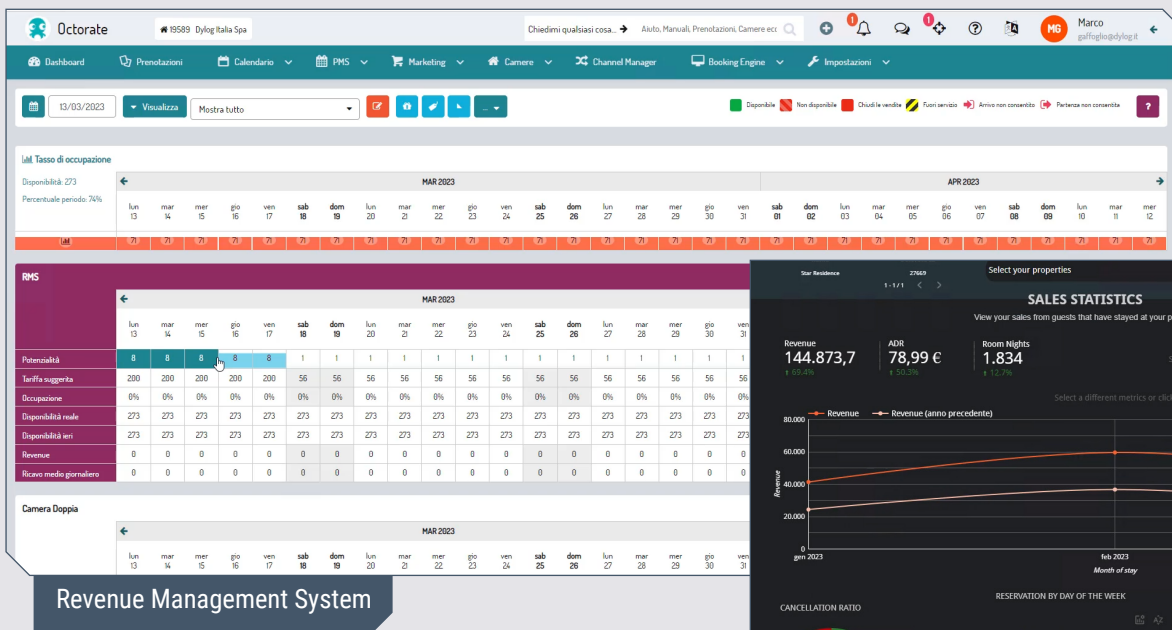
Octorate

19589 Dylog Italia Spa

Chiedimi qualsiasi cosa...

Aiuto, Manuali, Prenotazioni, Camere ecc

1 1

MG Marco gaffoglio@dylog.it

Dashboard Prenotazioni Calendario PMS Marketing Camere Channel Manager Booking Engine Impostazioni

13/03/2023 Visualizza Mostra tutto

...

Disponibile Non disponibile Chiudi le vendite Fuori servizio Arrivo non consentito Partenza non consentita ?

Tasso di occupazione

Disponibilità: 273

Percentuale periodo: 74%

MAR 2023 APR 2023

| lun 13 | mar 14 | mer 15 | gio 16 | ven 17 | sab 18 | dom 19 | lun 20 | mar 21 | mer 22 | gio 23 | ven 24 | sab 25 | dom 26 | lun 27 | mar 28 | mer 29 | gio 30 | ven 31 | sab 01 | dom 02 | lun 03 | mar 04 | mer 05 | gio 06 | ven 07 | sab 08 | dom 09 | lun 10 | mar 11 | mer 12 |
|---|---|---|---|---|---|---|---|---|---|---|---|---|---|---|---|---|---|---|---|---|---|---|---|---|---|---|---|---|---|---|
| 71 | 71 | 71 | 71 | 71 | 71 | 71 | 71 | 71 | 71 | 71 | 71 | 71 | 71 | 71 | 71 | 71 | 71 | 71 | 71 | 71 | 71 | 71 | 71 | 71 | 71 | 71 | 71 | 71 | 71 | 71 |

RMS

MAR 2023

| | lun 13 | mar 14 | mer 15 | gio 16 | ven 17 | sab 18 | dom 19 | lun 20 | mar 21 | mer 22 | gio 23 | ven 24 | sab 25 | dom 26 | lun 27 | mar 28 | mer 29 | gio 30 | ven 31 |
|---|---|---|---|---|---|---|---|---|---|---|---|---|---|---|---|---|---|---|---|
| Potenzialità | 8 | 8 | 8 | 8 | 8 | 1 | 1 | 1 | 1 | 1 | 1 | 1 | 1 | 1 | 1 | 1 | 1 | 1 | 1 |
| Tariffa suggerita | 200 | 200 | 200 | 200 | 200 | 56 | 56 | 56 | 56 | 56 | 56 | 56 | 56 | 56 | 56 | 56 | 56 | 56 | 56 |
| Occupazione | 0% | 0% | 0% | 0% | 0% | 0% | 0% | 0% | 0% | 0% | 0% | 0% | 0% | 0% | 0% | 0% | 0% | 0% | 0% |
| Disponibilità reale | 273 | 273 | 273 | 273 | 273 | 273 | 273 | 273 | 273 | 273 | 273 | 273 | 273 | 273 | 273 | 273 | 273 | 273 | 273 |
| Disponibilità ieri | 273 | 273 | 273 | 273 | 273 | 273 | 273 | 273 | 273 | 273 | 273 | 273 | 273 | 273 | 273 | 273 | 273 | 273 | 273 |
| Revenue | 0 | 0 | 0 | 0 | 0 | 0 | 0 | 0 | 0 | 0 | 0 | 0 | 0 | 0 | 0 | 0 | 0 | 0 | 0 |
| Ricavo medio giornaliero | 0 | 0 | 0 | 0 | 0 | 0 | 0 | 0 | 0 | 0 | 0 | 0 | 0 | 0 | 0 | 0 | 0 | 0 | 0 |

Camera Doppia

MAR 2023

lun 13 mar 14 mer 15 gio 16 ven 17 sab 18 dom 19 lun 20 mar 21 mer 22 gio 23 ven 24 sab 25 dom 26 lun 27 mar 28 mer 29 gio 30 ven 31

Star Residence 27669 Select your properties

1 - 1 / 1

SALES STATISTICS

View your sales from guests that have stayed at your p

Revenue 144.873,7 ↑ 69.4%

ADR 78,99 € ↑ 50.3%

Room Nights 1.834 ↑ 12.7%

Select a different metrics or click

Revenue Revenue (anno precedente)

80.000
60.000
40.000
20.000

Revenue

gen 2023 feb 2023

Month of stay

CANCELLATION RATIO

RESERVATION BY DAY OF THE WEEK

Revenue Management System